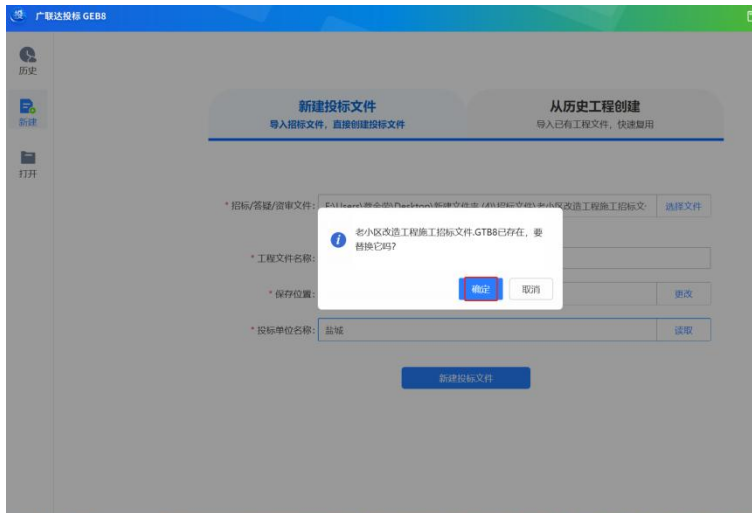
广联达投标 GEB8

历史
新建
打开

新建投标文件
导入招标文件，直接创建投标文件

从历史工程创建
导入已有工程文件，快速复用

* 招标/答疑/资审文件: E:\Users\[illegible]\Desktop\新建文件夹 (4)\招标文件\老小区改造工程施工招标文
选择文件

* 工程文件名称:

* 保存位置:
更改

* 投标单位名称: 盐城
读取

新建投标文件

老小区改造工程施工招标文件.GTB8已存在，要替换它吗?

确定
取消